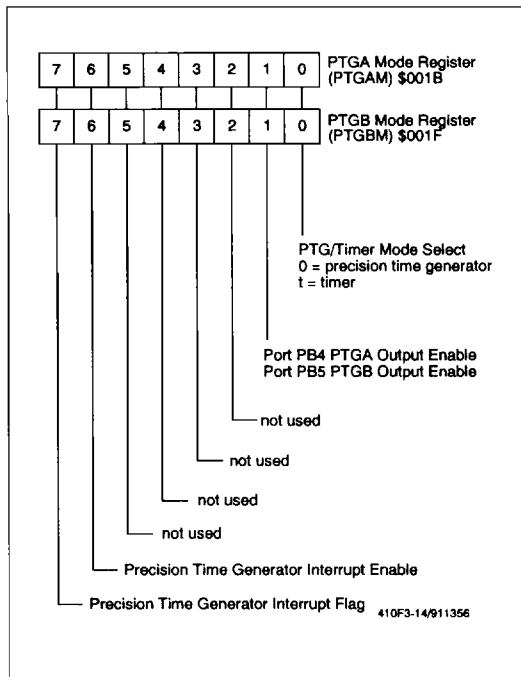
| 7 | 6 | 5 | 4 | 3 | 2 | 1 | 0 |
|---|---|---|---|---|---|---|---|

PTGA Mode Register (PTGAM) $001B

| 7 | 6 | 5 | 4 | 3 | 2 | 1 | 0 |
|---|---|---|---|---|---|---|---|

PTGB Mode Register (PTGBM) $001F

PTG/Timer Mode Select
0 = precision time generator
t = timer

Port PB4 PTGA Output Enable
Port PB5 PTGB Output Enable

not used

not used

not used

not used

Precision Time Generator Interrupt Enable

Precision Time Generator Interrupt Flag

410F3-14/911356